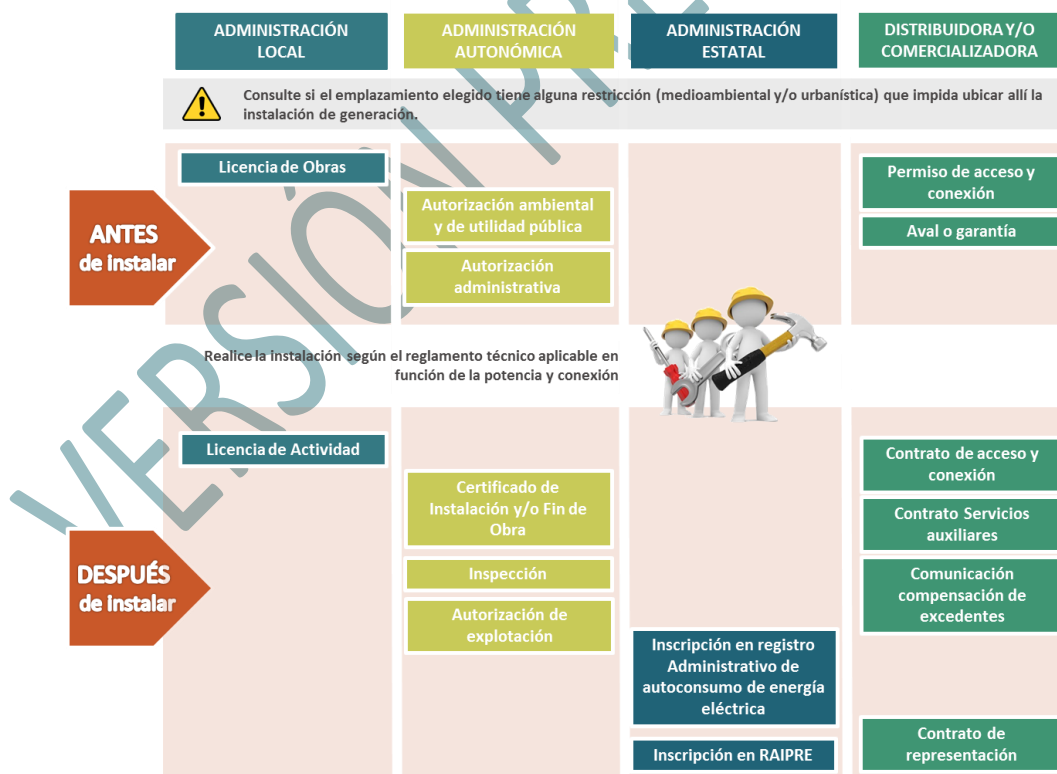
ADMINISTRACIÓN LOCAL

ADMINISTRACIÓN AUTONÓMICA

ADMINISTRACIÓN ESTATAL

DISTRIBUIDORA Y/O COMERCIALIZADORA

Consulte si el emplazamiento elegido tiene alguna restricción (medioambiental y/o urbanística) que impida ubicar allí la instalación de generación.

ANTES de instalar

Licencia de Obras

Autorización ambiental y de utilidad pública

Autorización administrativa

Permiso de acceso y conexión

Aval o garantía

Realice la instalación según el reglamento técnico aplicable en función de la potencia y conexión

DESPUÉS de instalar

Licencia de Actividad

Certificado de Instalación y/o Fin de Obra

Inspección

Autorización de explotación

Inscripción en registro Administrativo de autoconsumo de energía eléctrica

Inscripción en RAIPRE

Contrato de acceso y conexión

Contrato Servicios auxiliares

Comunicación compensación de excedentes

Contrato de representación

VERSIÓN PRE